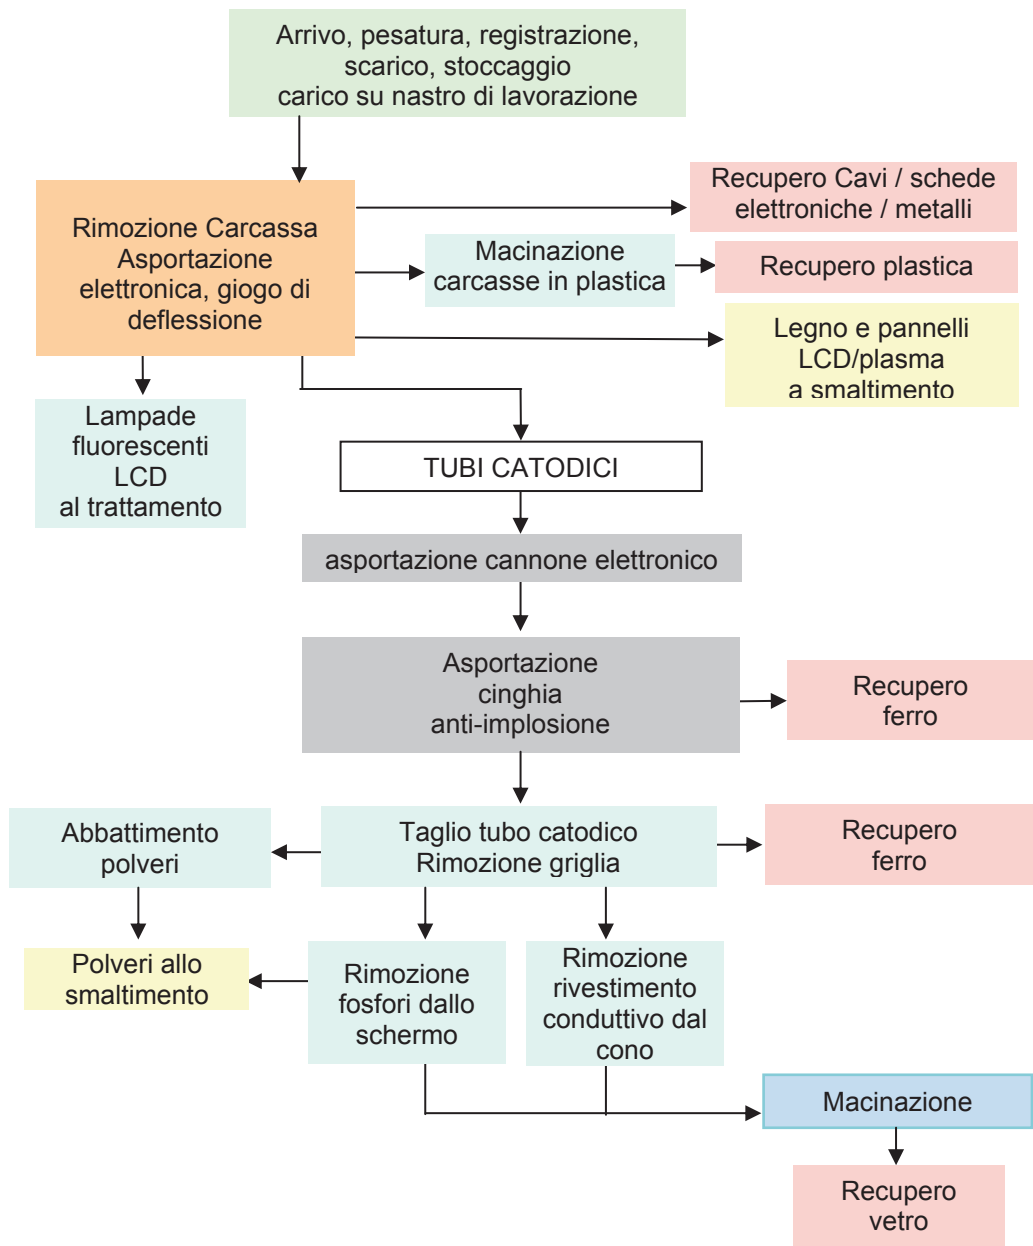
Arrivo, pesatura, registrazione, scarico, stoccaggio carico su nastro di lavorazione

Rimozione Carcassa Asportazione elettronica, giogo di deflessione

Recupero Cavi / schede elettroniche / metalli

Macinazione carcasse in plastica

Recupero plastica

Legno e pannelli LCD/plasma a smaltimento

Lampade fluorescenti LCD al trattamento

TUBI CATODICI

asportazione cannone elettronico

Asportazione cinghia anti-implosione

Recupero ferro

Abbattimento polveri

Taglio tubo catodico Rimozione griglia

Recupero ferro

Polveri allo smaltimento

Rimozione fosfori dallo schermo

Rimozione rivestimento conduttivo dal cono

Macinazione

Recupero vetro